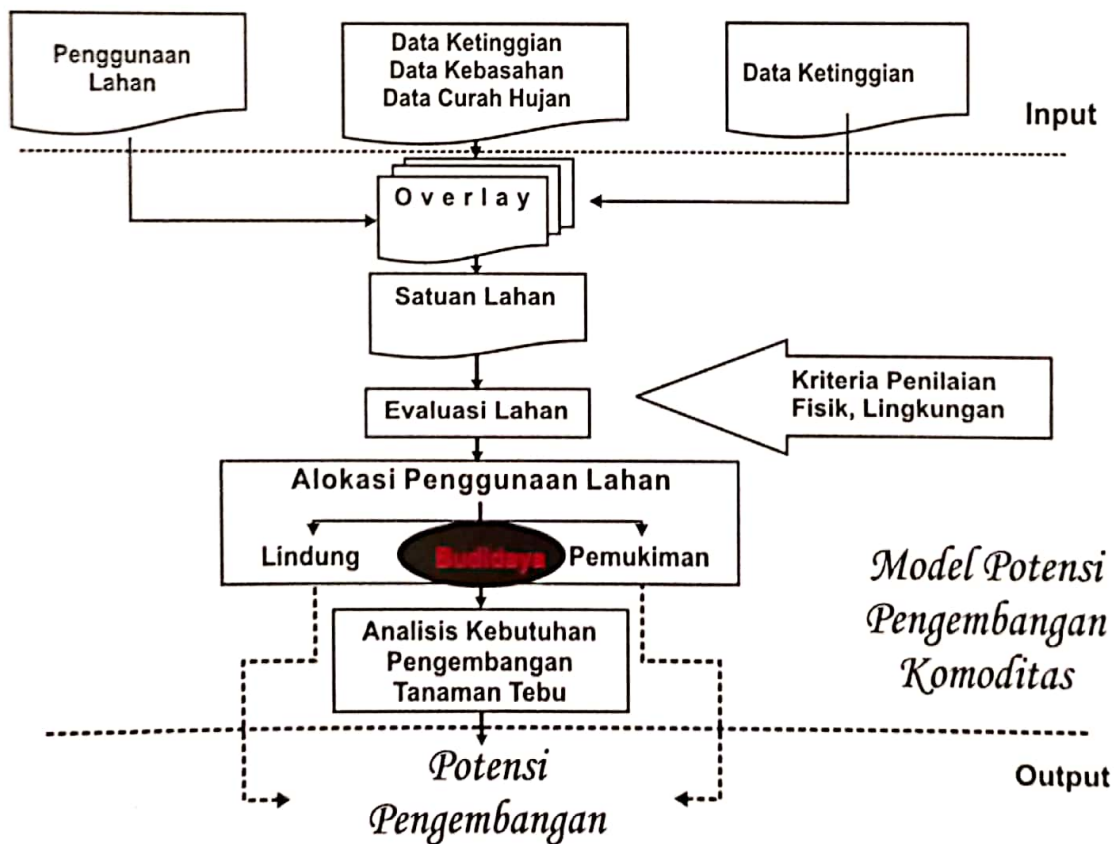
Penggunaan Lahan

Data Ketinggian
Data Kebasahan
Data Curah Hujan

Data Ketinggian

Input

O v e r l a y

Satuan Lahan

Evaluasi Lahan

Kriteria Penilaian Fisik, Lingkungan

Alokasi Penggunaan Lahan

Lindung

Budidaya

Pemukiman

Model Potensi Pengembangan Komoditas

Analisis Kebutuhan Pengembangan Tanaman Tebu

Potensi Pengembangan

Output